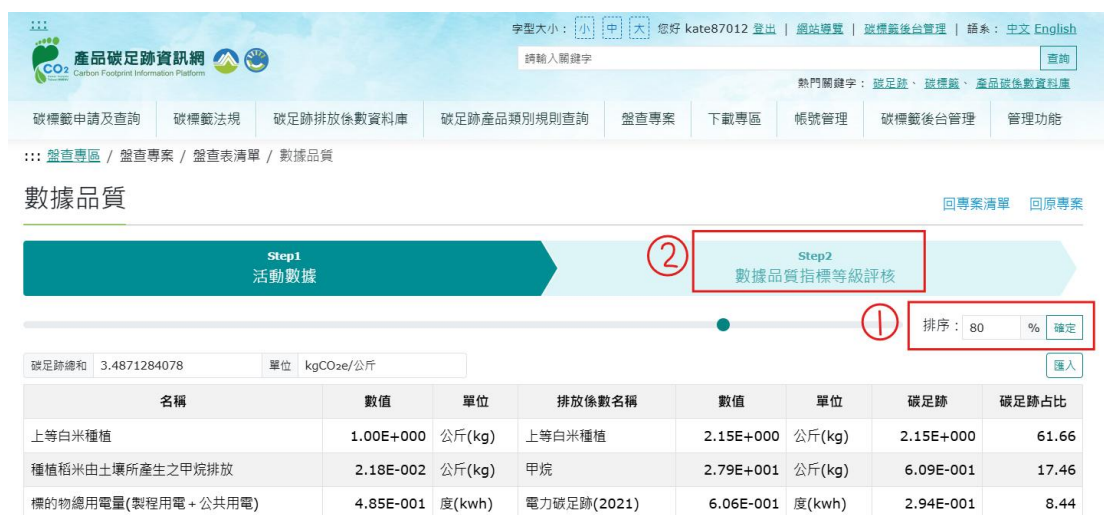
:::

產品碳足跡資訊網
Carbon Footprint Information Platform

字型大小： 小 中 大 您好 kate87012 登出 | 網站導覽 | 碳標籤後台管理 | 語系：中文 English

請輸入關鍵字 查詢

熱門關鍵字： 碳足跡、 碳標籤、 產品碳係數資料庫

碳標籤申請及查詢 | 碳標籤法規 | 碳足跡排放係數資料庫 | 碳足跡產品類別規則查詢 | 盤查專案 | 下載專區 | 帳號管理 | 碳標籤後台管理 | 管理功能

::: 盤查專區 / 盤查專案 / 盤查表清單 / 數據品質

數據品質

回專案清單 回原專案

Step1
活動數據

② Step2
數據品質指標等級評核

① 排序： 80 % 確定

碳足跡總和 3.4871284078 單位 kgCO₂e/公斤

匯入

| 名稱 | 數值 | 單位 | 排放係數名稱 | 數值 | 單位 | 碳足跡 | 碳足跡占比 |
|---|---|---|---|---|---|---|---|
| 上等白米種植 | 1.00E+000 | 公斤(kg) | 上等白米種植 | 2.15E+000 | 公斤(kg) | 2.15E+000 | 61.66 |
| 種植稻米由土壤所產生之甲烷排放 | 2.18E-002 | 公斤(kg) | 甲烷 | 2.79E+001 | 公斤(kg) | 6.09E-001 | 17.46 |
| 標的物總用電量(製程用電＋公共用電) | 4.85E-001 | 度(kwh) | 電力碳足跡(2021) | 6.06E-001 | 度(kwh) | 2.94E-001 | 8.44 |